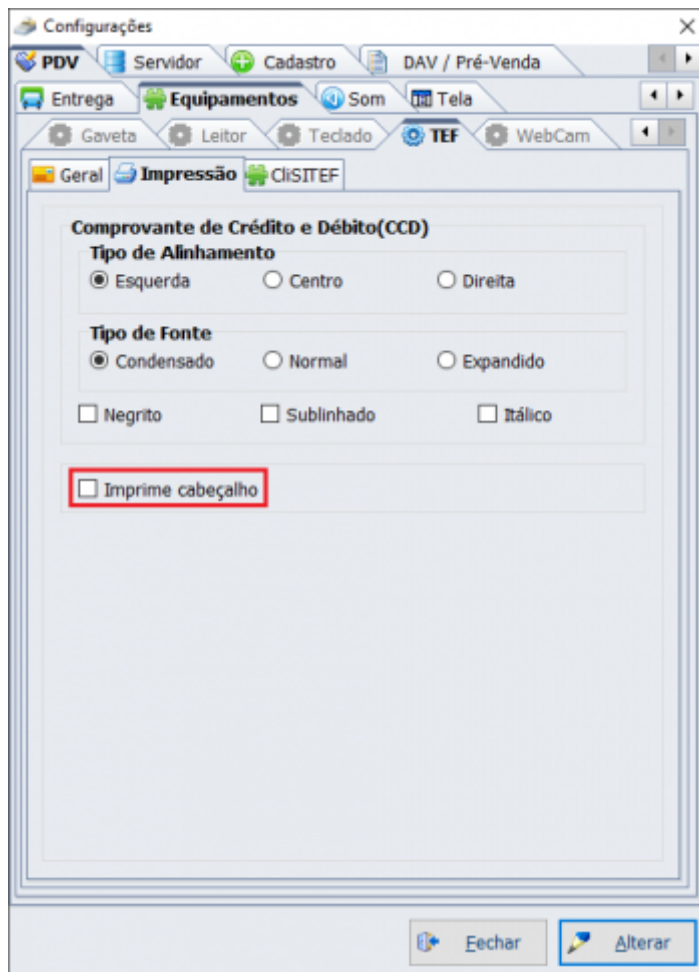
Configurações
×
PDV
Servidor
Cadastro
DAV / Pré-Venda
Entrega
Equipamentos
Som
Tela
Gaveta
Leitor
Teclado
TEF
WebCam
Geral
Impressão
CliSITEF

Comprovante de Crédito e Débito(CCD)
Tipo de Alinhamento
Esquerda
Centro
Direita
Tipo de Fonte
Condensado
Normal
Expandido
Negrito
Sublinhado
Itálico

Imprime cabeçalho

Fechar
Alterar